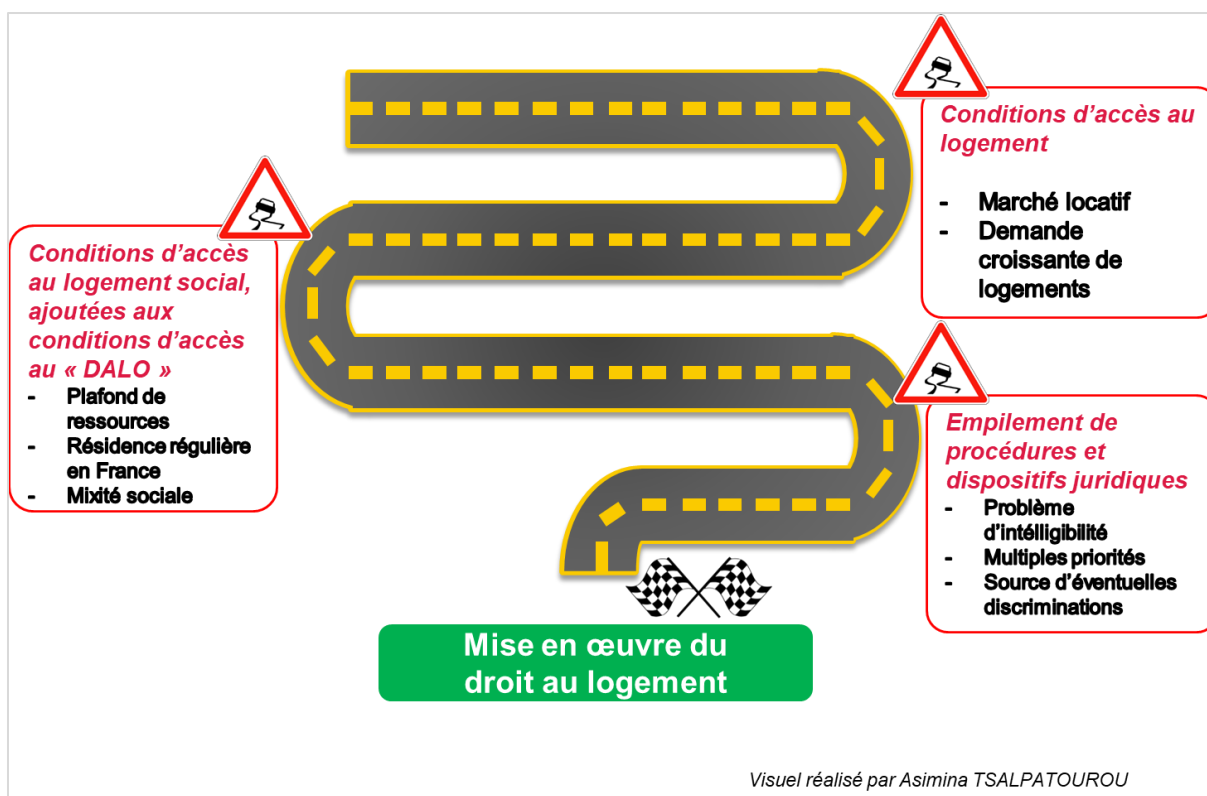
Conditions d'accès au logement

- Marché locatif
- Demande croissante de logements

Conditions d'accès au logement social, ajoutées aux conditions d'accès au « DALO »
- Plafond de ressources
- Résidence régulière en France
- Mixité sociale

Empilement de procédures et dispositifs juridiques
- Problème d'intélligibilité
- Multiples priorités
- Source d'éventuelles discriminations

Mise en œuvre du droit au logement

Visuel réalisé par Asimina TSALPATOUROU